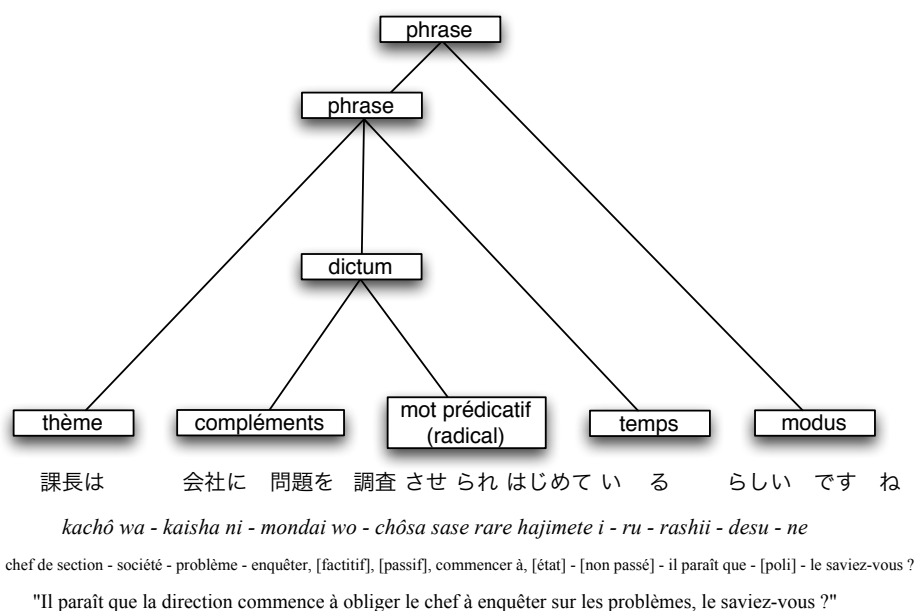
phrase

phrase

dictum

thème

compléments

mot prédicatif (radical)

temps

modus

課長は 会社に 問題を 調査 させ られ はじめて い る らしい です ね

*kachô wa - kaisha ni - mondai wo - chôsa sase rare hajimete i - ru - rashii - desu - ne*

chef de section - société - problème - enquêter, [factitif], [passif], commencer à, [état] - [non passé] - il paraît que - [poli] - le saviez-vous ?

"Il paraît que la direction commence à obliger le chef à enquêter sur les problèmes, le saviez-vous ?"